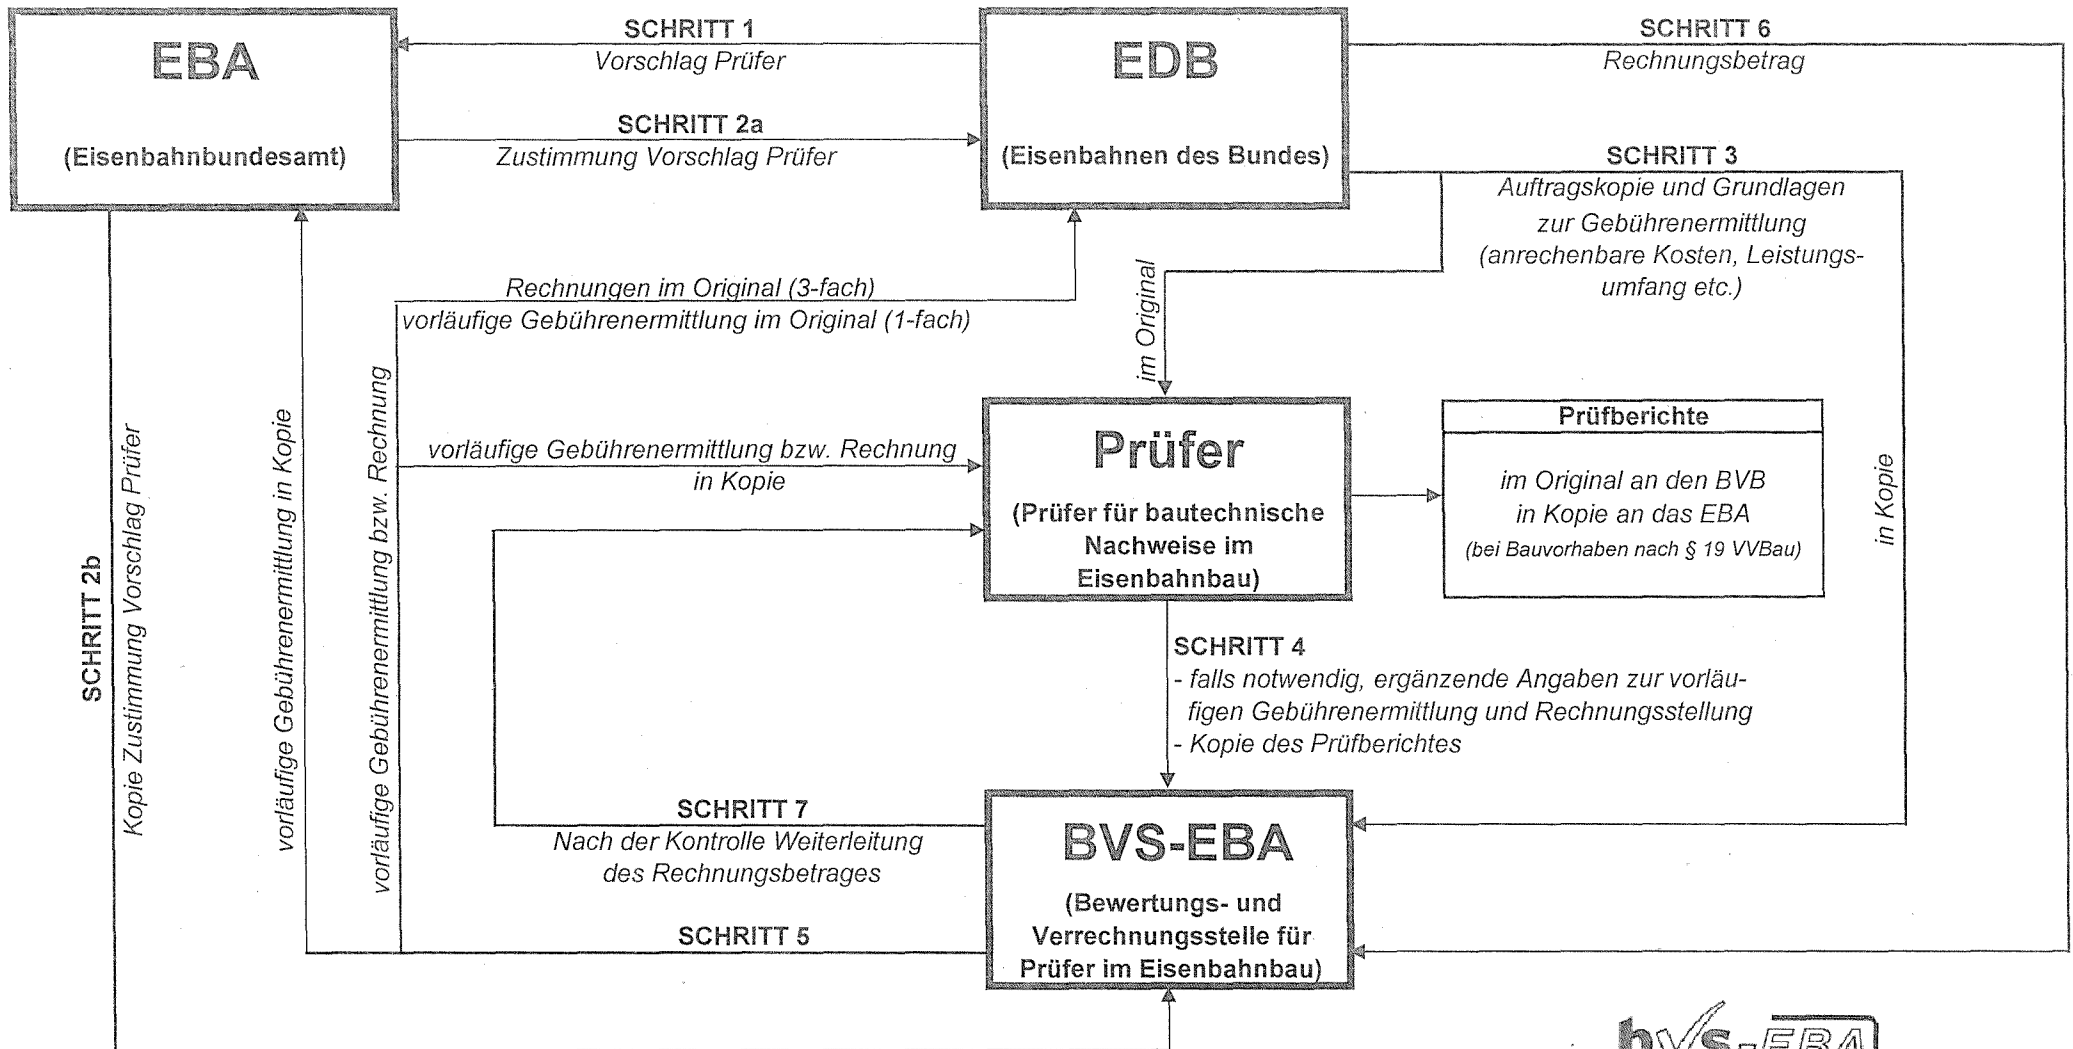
EBA

(Eisenbahnbundesamt)

SCHRITT 1
Vorschlag Prüfer

SCHRITT 2a
Zustimmung Vorschlag Prüfer

EDB

(Eisenbahnen des Bundes)

SCHRITT 6
Rechnungsbetrag

SCHRITT 3
Auftragskopie und Grundlagen zur Gebührenermittlung (anrechenbare Kosten, Leistungsumfang etc.)

Rechnungen im Original (3-fach)
vorläufige Gebührenermittlung im Original (1-fach)

im Original

SCHRITT 2b
Kopie Zustimmung Vorschlag Prüfer

vorläufige Gebührenermittlung in Kopie

vorläufige Gebührenermittlung bzw. Rechnung

vorläufige Gebührenermittlung bzw. Rechnung in Kopie

Prüfer

(Prüfer für bautechnische Nachweise im Eisenbahnbau)

Prüfberichte

im Original an den BVB
in Kopie an das EBA
(bei Bauvorhaben nach § 19 VVBau)

in Kopie

SCHRITT 4
- falls notwendig, ergänzende Angaben zur vorläufigen Gebührenermittlung und Rechnungsstellung
- Kopie des Prüfberichtes

SCHRITT 7
Nach der Kontrolle Weiterleitung des Rechnungsbetrages

SCHRITT 5

BVS-EBA

(Bewertungs- und Verrechnungsstelle für Prüfer im Eisenbahnbau)

bvs-EBA